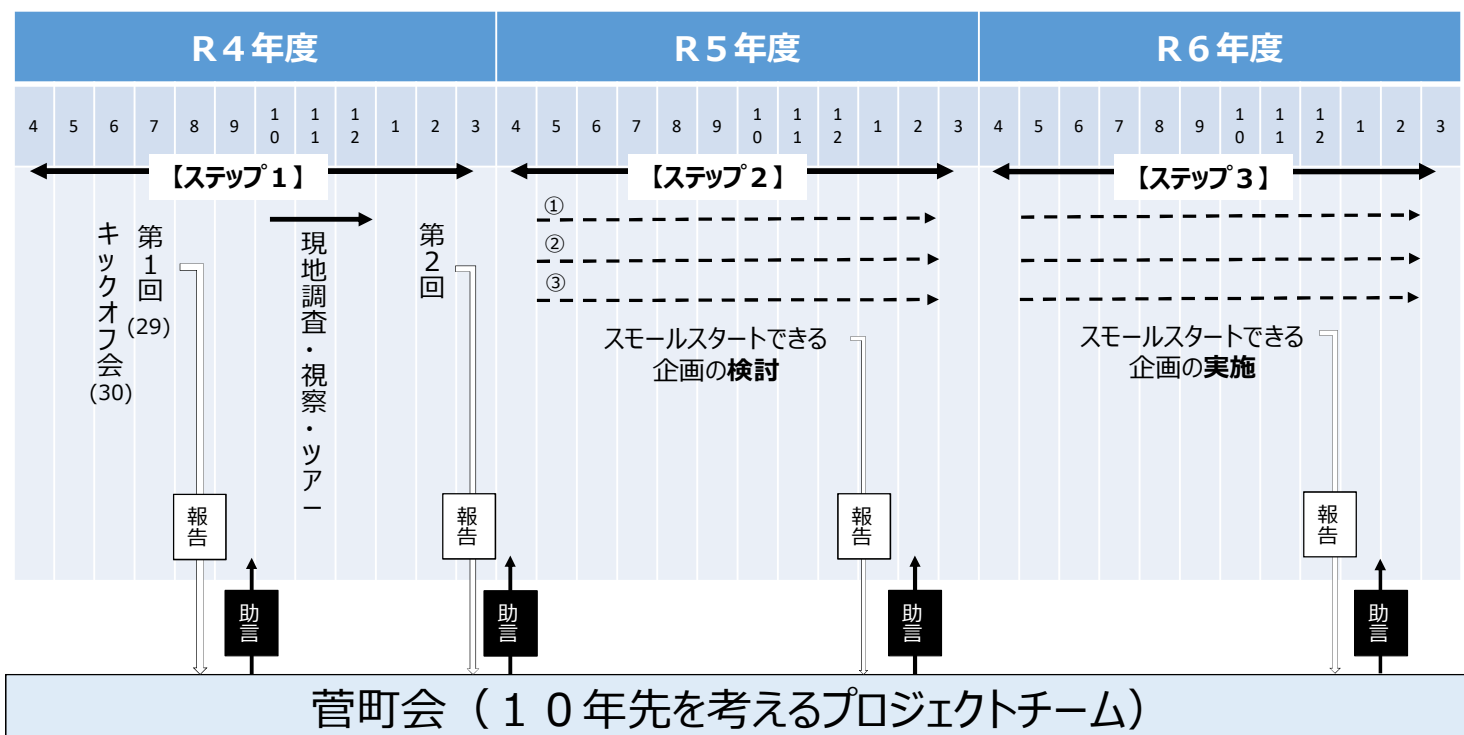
| R４年度 | R５年度 | R６年度 |
|---|---|---|
| 4 5 6 7 8 9 10 11 12 1 2 3 | 4 5 6 7 8 9 10 11 12 1 2 3 | 4 5 6 7 8 9 10 11 12 1 2 3 |

【ステップ１】

キックオフ会 (30)

第１回 (29)

現地調査・視察・ツアー

第２回

報告

助言

報告

助言

【ステップ２】

①

②

③

スモールスタートできる企画の検討

報告

助言

【ステップ３】

スモールスタートできる企画の実施

報告

助言

菅町会（１０年先を考えるプロジェクトチーム）